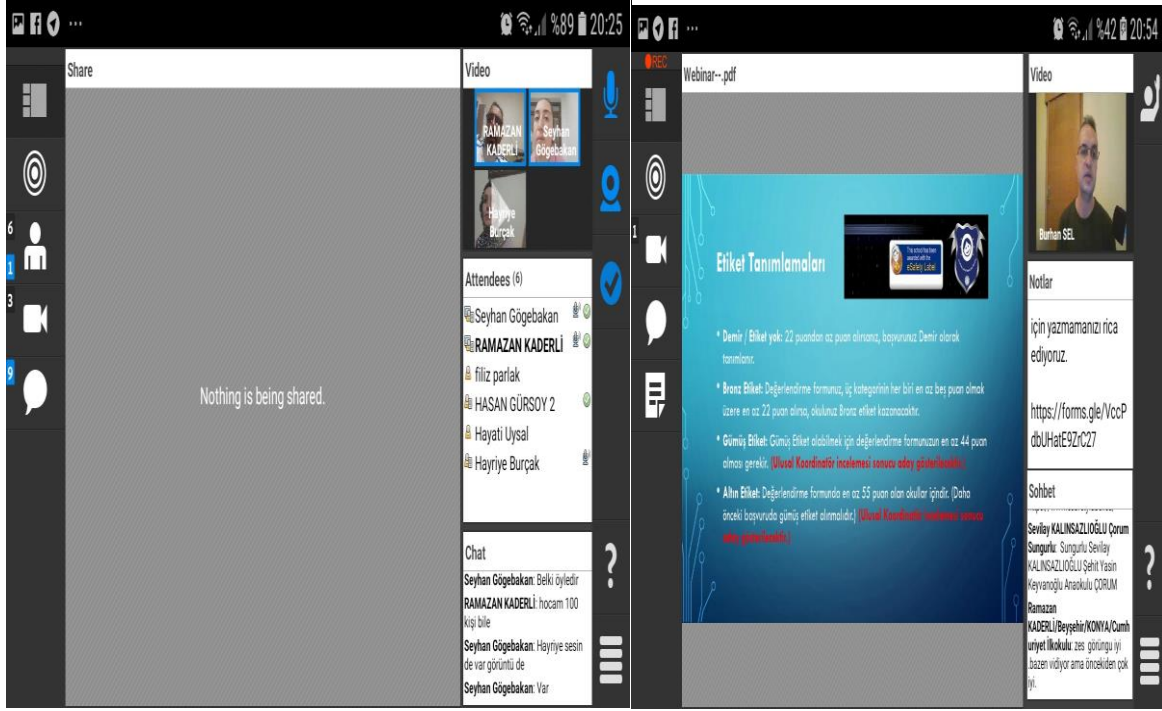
%89 20:25

6
1
3
9

Share

Nothing is being shared.

Video

RAMAZAN KADERLİ
Seyhan Gögebakan
Hayriye Burçak

Attendees (6)

Seyhan Gögebakan
RAMAZAN KADERLİ
filiz parlak
HASAN GÜRSOY 2
Hayati Uysal
Hayriye Burçak

Chat

Seyhan Gögebakan: Belki öyledir
RAMAZAN KADERLİ: hocam 100 kişi bile
Seyhan Gögebakan: Hayriye sesin de var görüntü de
Seyhan Gögebakan: Var

?

%42 20:54

REC

1

Webinar--.pdf

Etiket Tanımlamaları

This school has been awarded with the eSafety Label

* Demir / Etiket yok: 22 puandan az puan alırsanız, başvurunuz Demir olarak tanımlanır.

* Bronz Etiket: Değerlendirme formunuz, üç kategorinin her biri en az beş puan olmak üzere en az 22 puan alırsa, okulunuz Bronz etiket kazanacaktır.

* Gümüş Etiket: Gümüş Etiket alabilmek için değerlendirme formunuzun en az 44 puan alması gerekir. (Ulusal Koordinatör incelemesi sonucu aday gösterilecektir.)

* Altın Etiket: Değerlendirme formunda en az 55 puan alan okullar içindir. (Daha önceki başvuruda gümüş etiket alınmalıdır.) (Ulusal Koordinatör incelemesi sonucu aday gösterilecektir.)

Video

Burhan SEL

Notlar

için yazmamanızı rica ediyoruz.

https://forms.gle/VccPdbUHatE9ZrC27

Sohbet

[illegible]
Sevilay KALINSAZLIOĞLU Çorum Sungurlu: Sungurlu Sevilay KALINSAZLIOĞLU Şehit Yasin Keyvanoğlu Anaokulu ÇORUM
Ramazan KADERLİ/Beyşehir/KONYA/Cumhuriyet İlkokulu: zes görüngü iyi .bazen vidiyor ama öncekiden çok iyi.

?